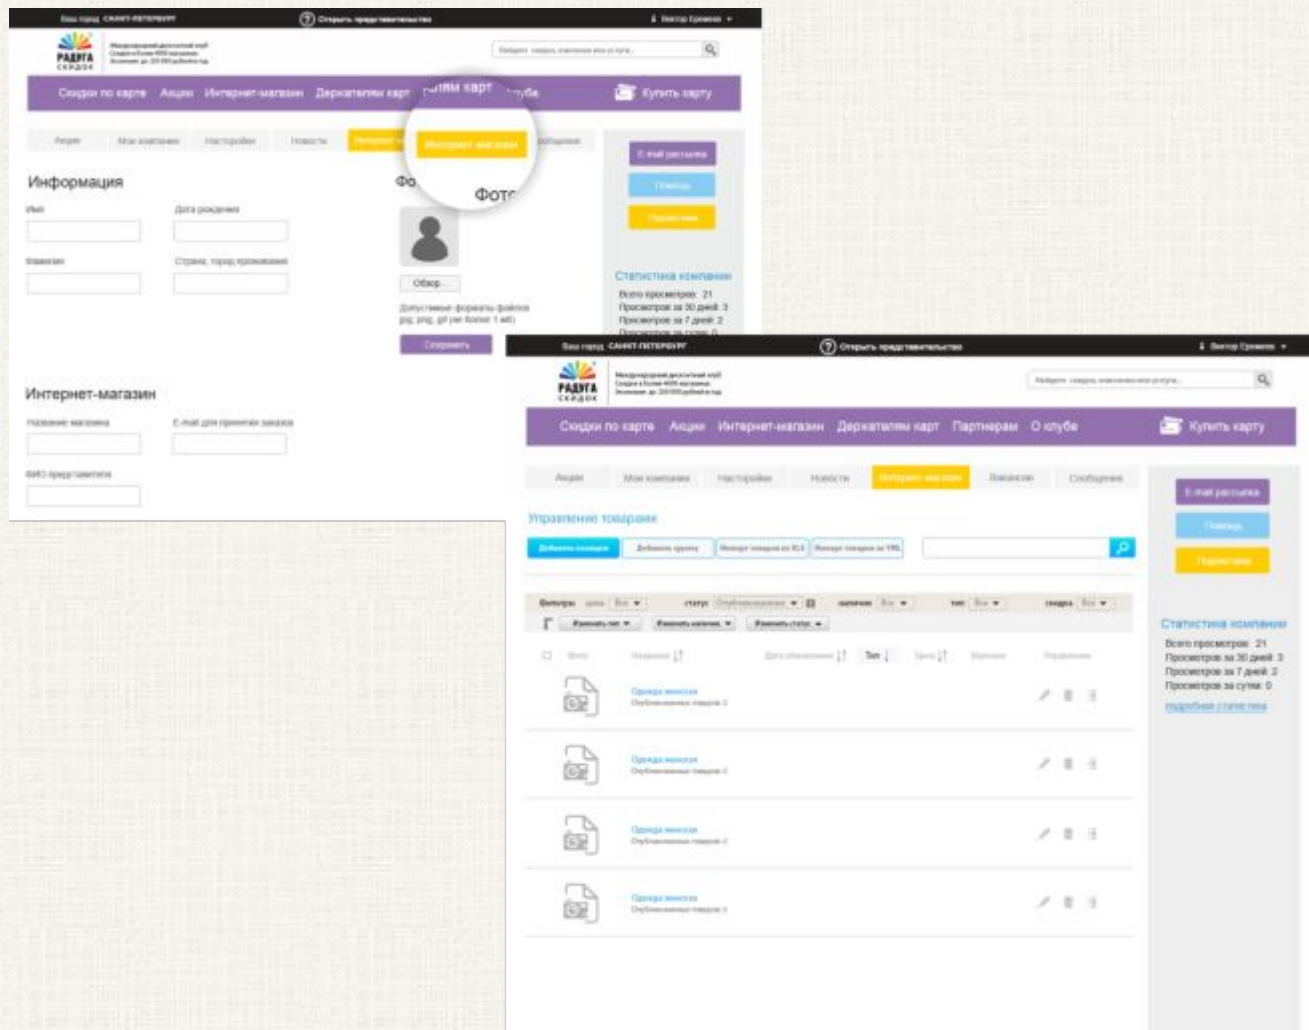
Ваш город: САНКТ-ПЕТЕРБУРГ
Открыть представительство
Виктор Еремеев

РАДУГА СКИДОК
Международный дисконтный клуб
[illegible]

Скидки по карте Акции Интернет-магазин Держатели карт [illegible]
Купить карту

Акции Мои компании Настройки Новости Интернет-магазин Сообщения

Интернет-магазин

Информация
Имя
Дата рождения
Фамилия
Страна, город проживания

Фото
Обзор
Допустимые форматы файлов jpg, png, gif (не более 1 мб)
Сохранить

E-mail рассылка
Помощь
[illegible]

Статистика компании
Всего просмотров: 21
Просмотров за 30 дней: 3
Просмотров за 7 дней: 2
Просмотров за сутки: 0

Интернет-магазин
Название магазина
E-mail для приема заказов
ФИО представителя

Ваш город: САНКТ-ПЕТЕРБУРГ
Открыть представительство
Виктор Еремеев

РАДУГА СКИДОК

Скидки по карте Акции Интернет-магазин Держатели карт Партнерам О клубе
Купить карту

Акции Мои компании Настройки Новости Интернет-магазин Вакансии Сообщения

Управление товарами
Добавить позицию Добавить группу Импорт товаров из XLS Импорт товаров из YML

Фильтры: цена Все статус Опубликованные наличие Все тип Все скидка Все
Изменить тип Изменить наличие Изменить статус

Фото Название Дата обновления Тип Цена Наличие Управление

Одежда женская
Опубликованных товаров: 2
Одежда женская
Опубликованных товаров: 2
Одежда женская
Опубликованных товаров: 2
Одежда женская
Опубликованных товаров: 2

E-mail рассылка
Помощь
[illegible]

Статистика компании
Всего просмотров: 21
Просмотров за 30 дней: 3
Просмотров за 7 дней: 2
Просмотров за сутки: 0
подробная статистика